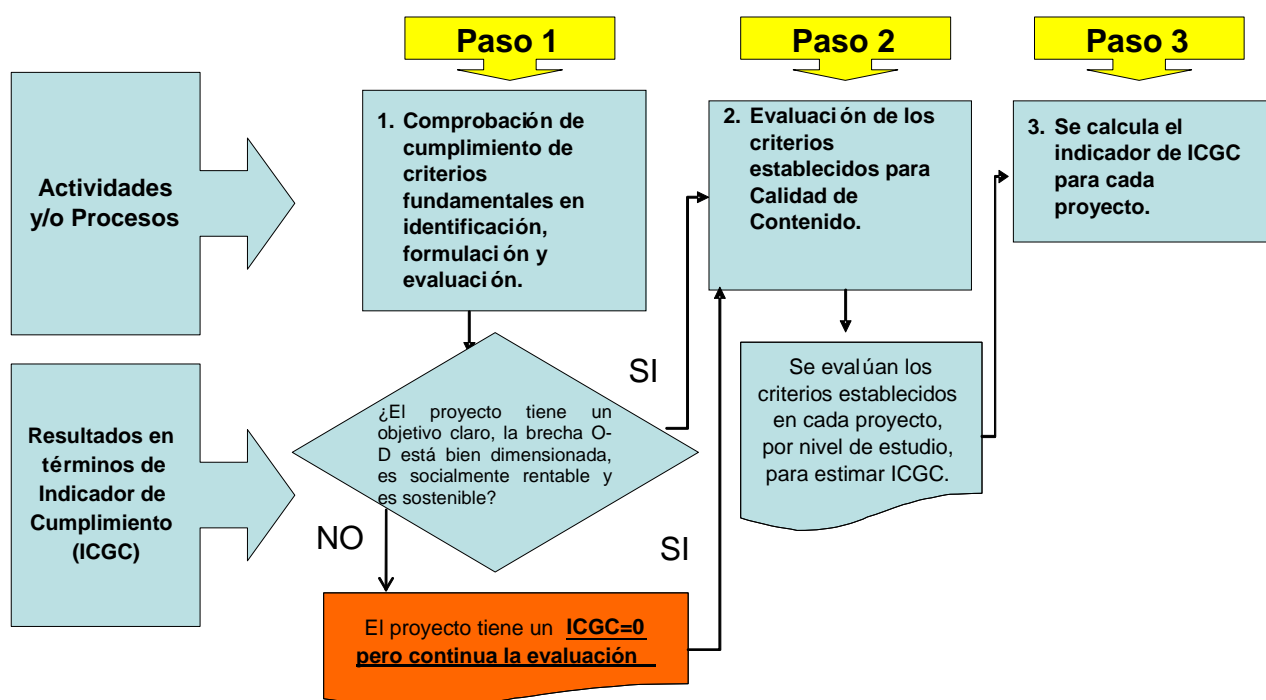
Paso 1

Paso 2

Paso 3

Actividades y/o Procesos

1. Comprobación de cumplimiento de criterios fundamentales en identificación, formulación y evaluación.

2. Evaluación de los criterios establecidos para Calidad de Contenido.

3. Se calcula el indicador de ICGC para cada proyecto.

Resultados en términos de Indicador de Cumplimiento (ICGC)

¿El proyecto tiene un objetivo claro, la brecha O-D está bien dimensionada, es socialmente rentable y es sostenible?

SI

NO

SI

Se evalúan los criterios establecidos en cada proyecto, por nivel de estudio, para estimar ICGC.

El proyecto tiene un ICGC=0 pero continua la evaluación